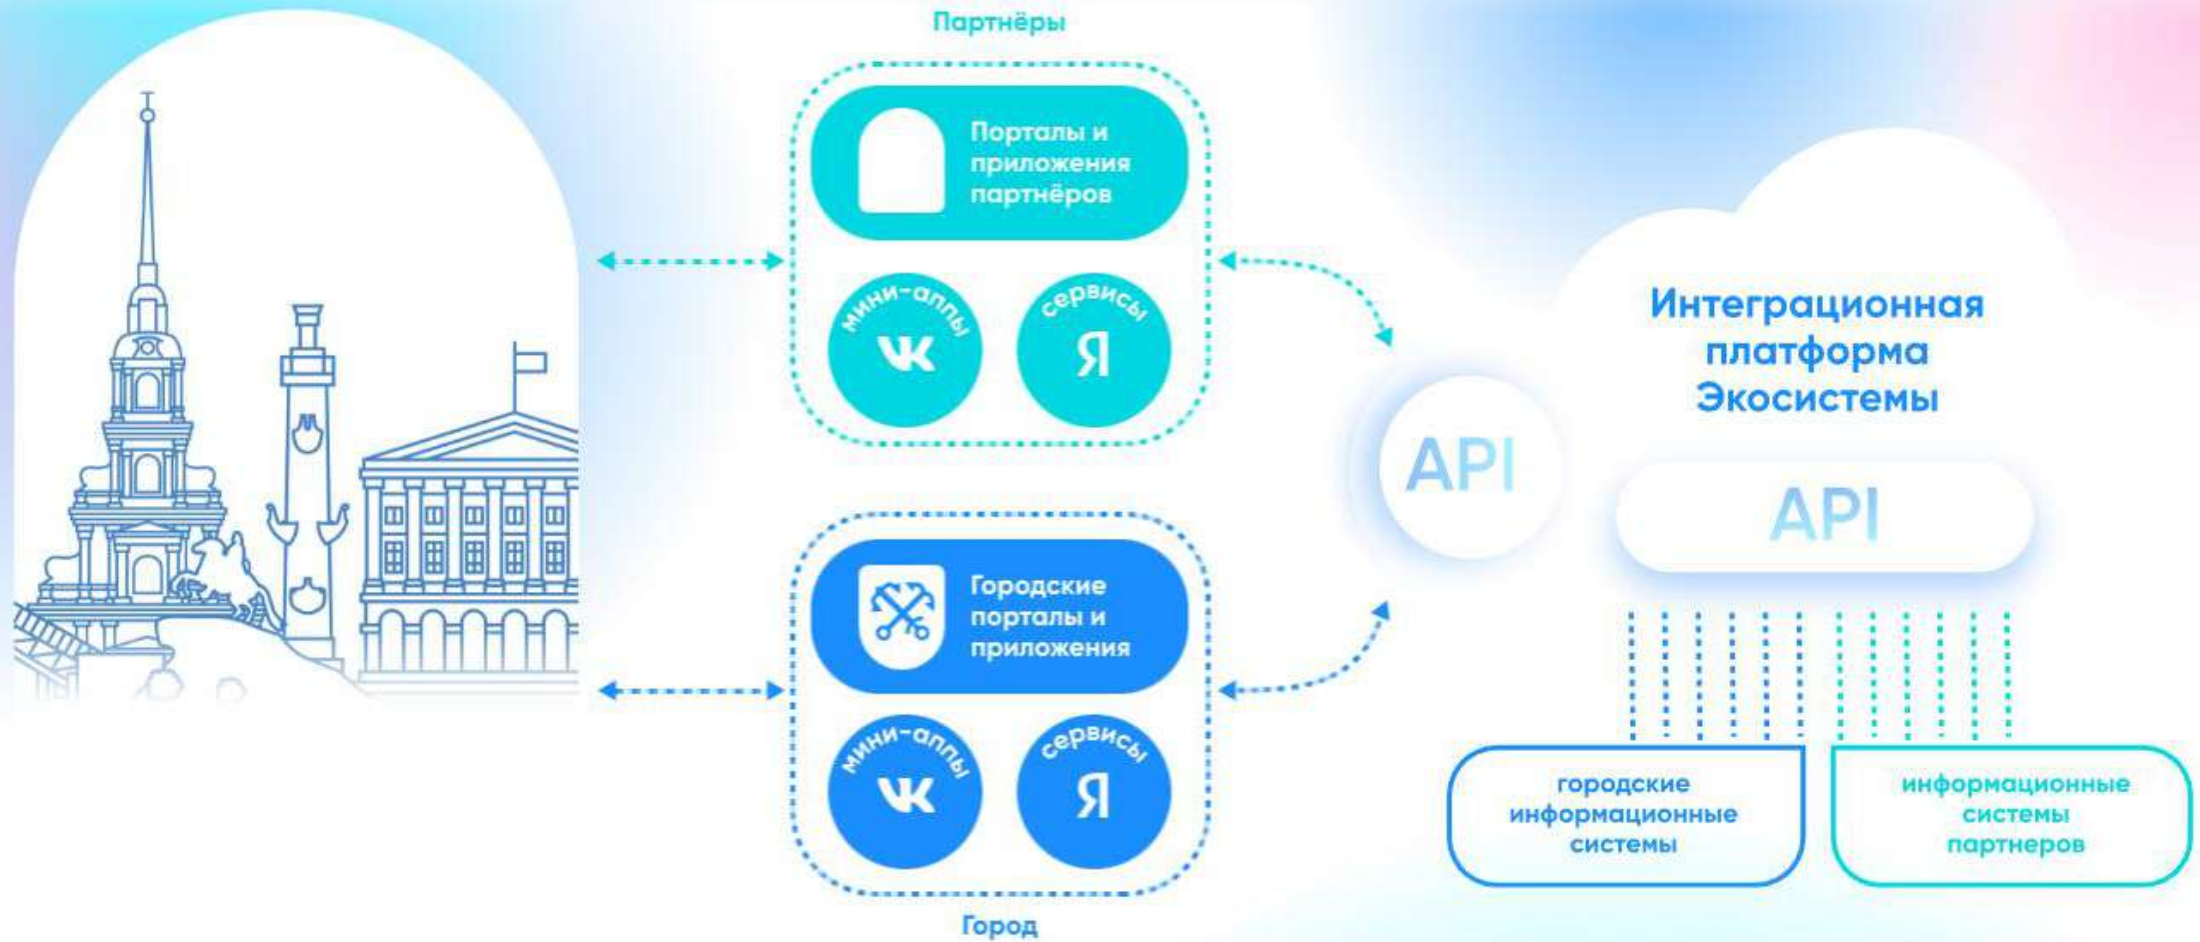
Партнёры

Порталы и приложения партнёров

мини-аппы VK

сервисы Я

Городские порталы и приложения

мини-аппы VK

сервисы Я

Город

API

Интеграционная платформа Экосистемы

API

городские информационные системы

информационные системы партнеров